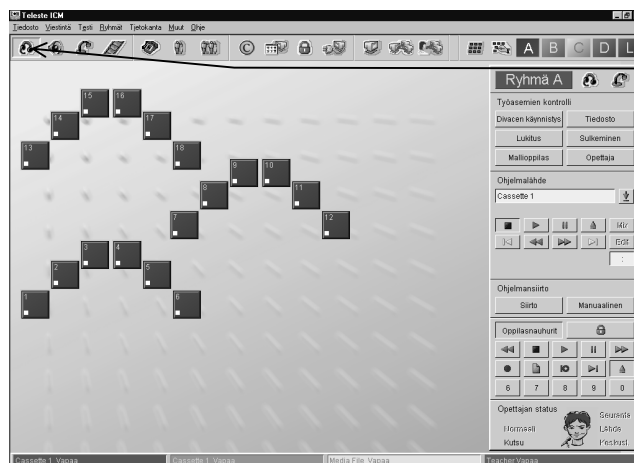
Teleste ICM
Tiedosto Viestintä Testi Ryhmät Tietokanta Muut Ohje

A B C D L

Ryhmä A

Työasemien kontrolli
Divacen käynnistys Tiedosto
Lukitus Sulkeminen
Mallioppilas Opettaja

Ohjelmalähde
Cassette 1

Mir
Edit

Ohjelmansiirto
Siirto Manuaalinen

Oppilasnauhurit

6 7 8 9 0

Opettajan status
Normaali Seuraile
Kutsu Lähde
Puskuri

15 16
14 17
13 18
9 10
8 11
7 12
3 4
2 5
1 6

Cassette 1 Vapaa | Cassette 1 Vapaa | Media File Vapaa | Teacher Vapaa